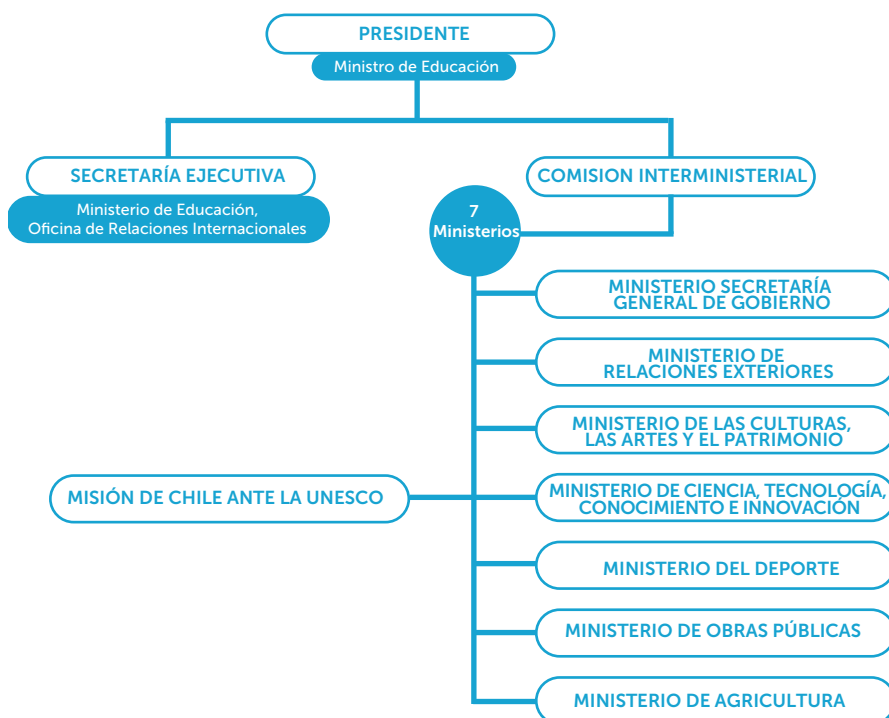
PRESIDENTE
Ministro de Educación

SECRETARÍA EJECUTIVA
Ministerio de Educación, Oficina de Relaciones Internacionales

COMISION INTERMINISTERIAL

7 Ministerios

MINISTERIO SECRETARÍA GENERAL DE GOBIERNO

MINISTERIO DE RELACIONES EXTERIORES

MINISTERIO DE LAS CULTURAS, LAS ARTES Y EL PATRIMONIO

MISIÓN DE CHILE ANTE LA UNESCO

MINISTERIO DE CIENCIA, TECNOLOGÍA, CONOCIMIENTO E INNOVACIÓN

MINISTERIO DEL DEPORTE

MINISTERIO DE OBRAS PÚBLICAS

MINISTERIO DE AGRICULTURA